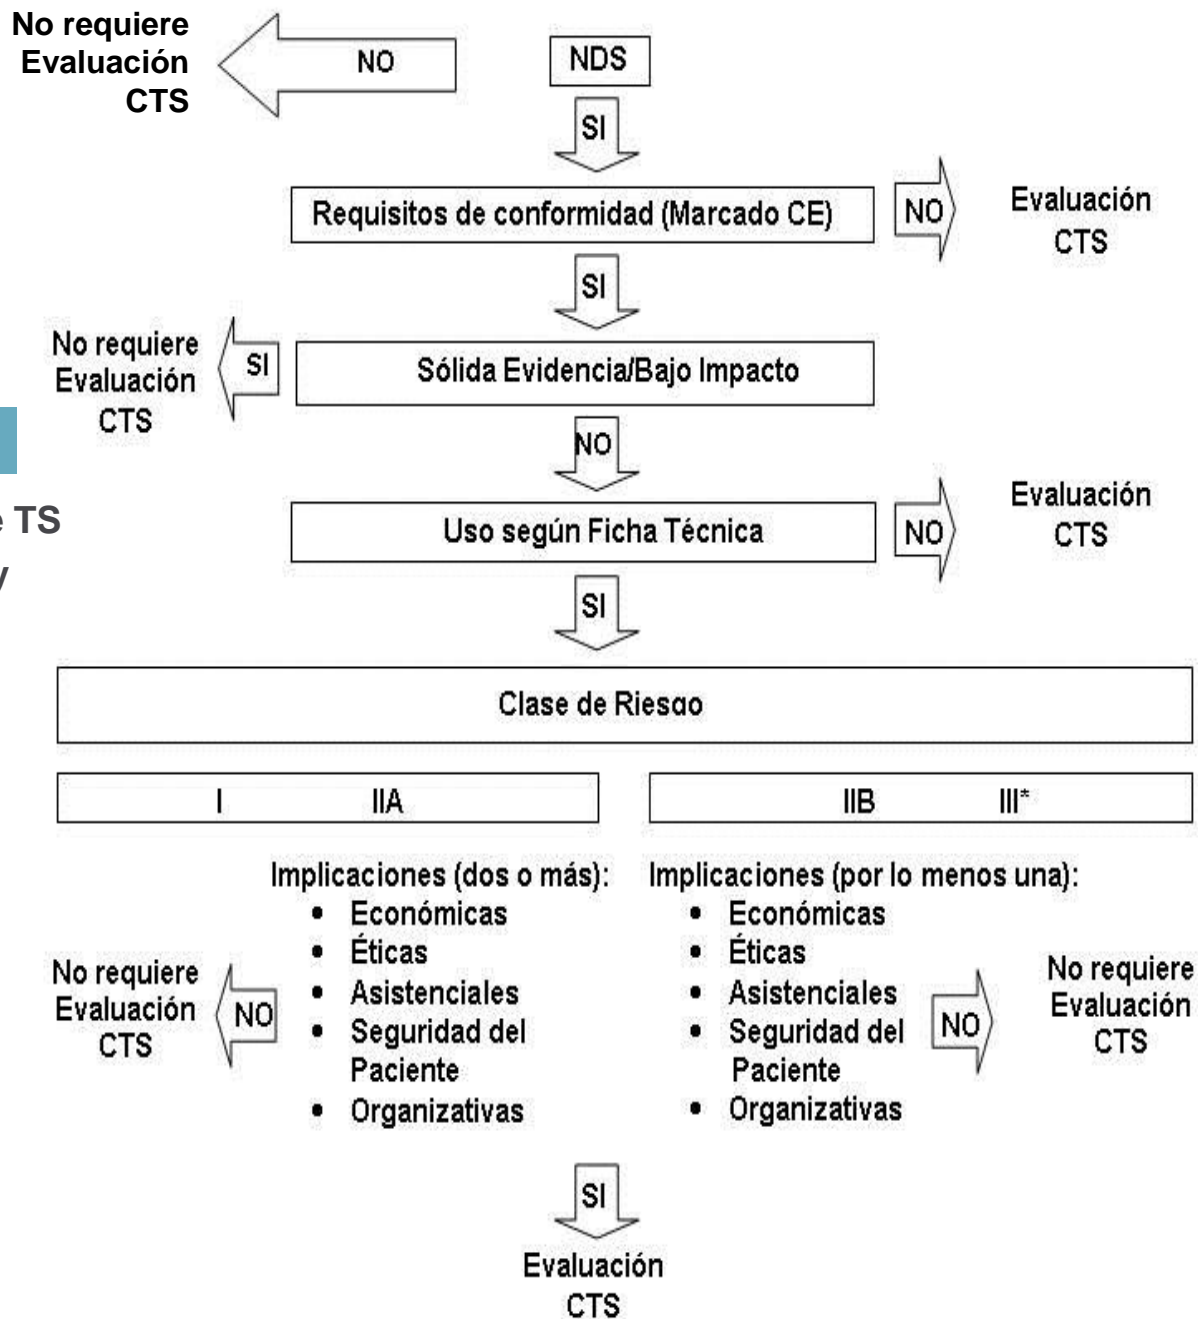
No requiere Evaluación CTS

NO

NDS

SI

Requisitos de conformidad (Marcado CE)

NO

Evaluación CTS

SI

No requiere Evaluación CTS

SI

Sólida Evidencia/Bajo Impacto

NO

e TS

y

Uso según Ficha Técnica

NO

Evaluación CTS

SI

Clase de Riesgo

I IIA

IIB III*

Implicaciones (dos o más):
• Económicas
• Éticas
• Asistenciales
• Seguridad del Paciente
• Organizativas

No requiere Evaluación CTS

NO

Implicaciones (por lo menos una):
• Económicas
• Éticas
• Asistenciales
• Seguridad del Paciente
• Organizativas

NO

No requiere Evaluación CTS

SI

Evaluación CTS